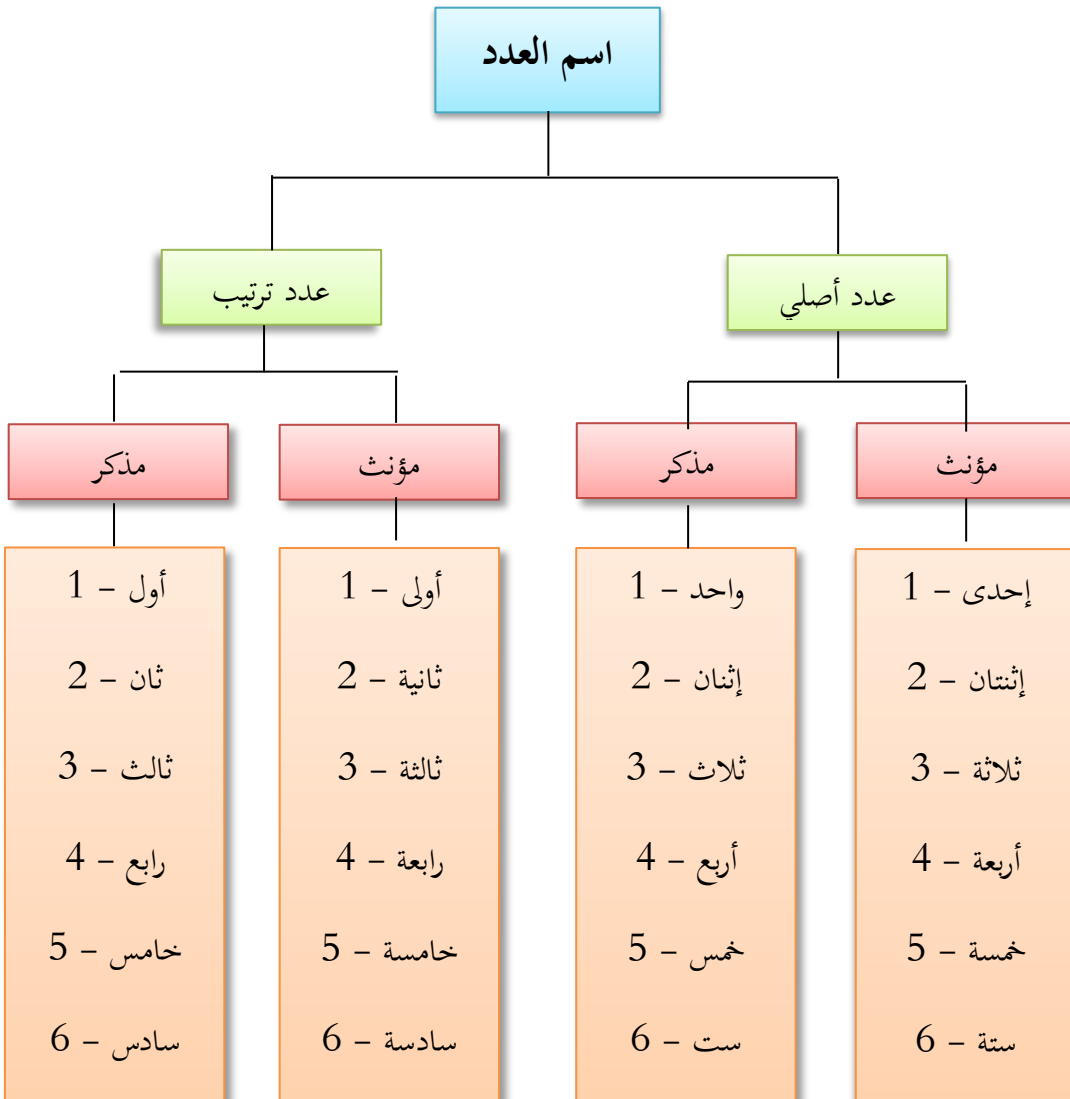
اسم العدد

عدد أصلي

عدد ترتيب

مؤنث

مذكر

مؤنث

مذكر

1 – إحدى
2 – إثنتان
3 – ثلاثة
4 – أربعة
5 – خمسة
6 – ستة

1 – واحد
2 – إثنان
3 – ثلاث
4 – أربع
5 – خمس
6 – ست

1 – أولى
2 – ثانية
3 – ثالثة
4 – رابعة
5 – خامسة
6 – سادسة

1 – أول
2 – ثان
3 – ثالث
4 – رابع
5 – خامس
6 – سادس